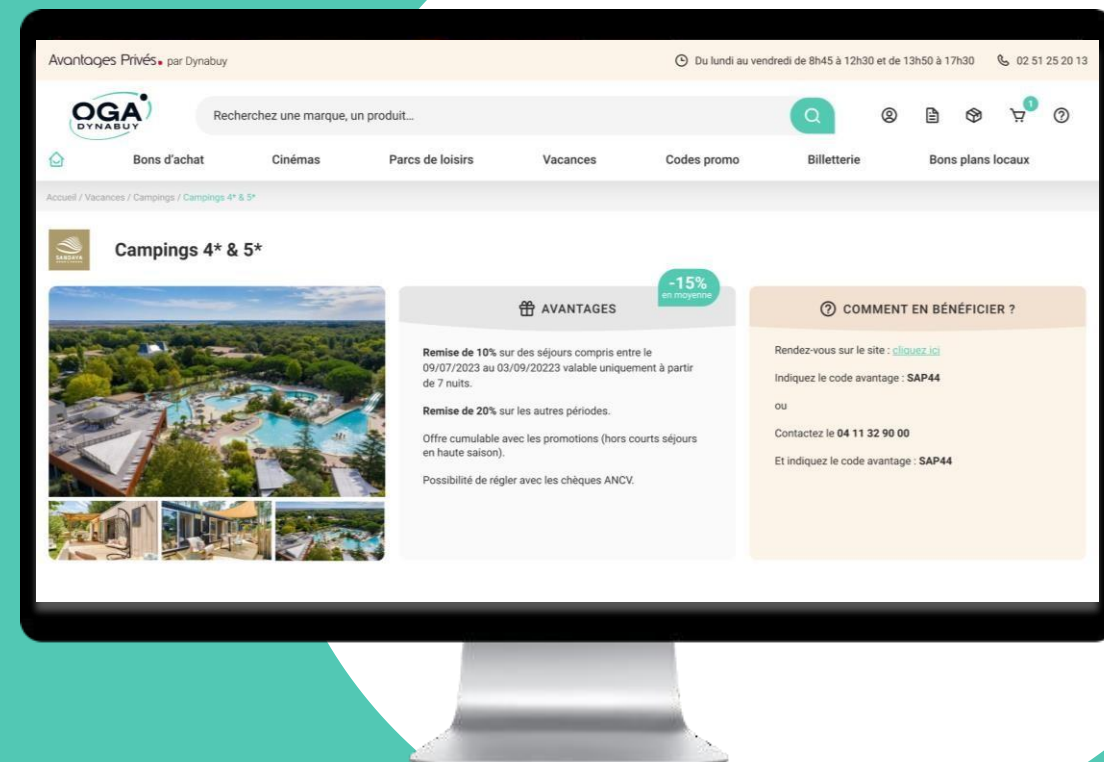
Avantages Privés. par Dynabuy

Du lundi au vendredi de 8h45 à 12h30 et de 13h50 à 17h30

02 51 25 20 13

OGA DYNABUY

Recherchez une marque, un produit...

1

Bons d'achat

Cinémas

Parcs de loisirs

Vacances

Codes promo

Billetterie

Bons plans locaux

Accueil / Vacances / Campings / Campings 4* & 5*

SANDAYA

Campings 4* & 5*

-15% en moyenne

AVANTAGES

**Remise de 10%** sur des séjours compris entre le 09/07/2023 au 03/09/22023 valable uniquement à partir de 7 nuits.

**Remise de 20%** sur les autres périodes.

Offre cumulable avec les promotions (hors courts séjours en haute saison).

Possibilité de régler avec les chèques ANCV.

COMMENT EN BÉNÉFICIER ?

Rendez-vous sur le site : cliquez ici

Indiquez le code avantage : **SAP44**

ou

Contactez le **04 11 32 90 00**

Et indiquez le code avantage : **SAP44**